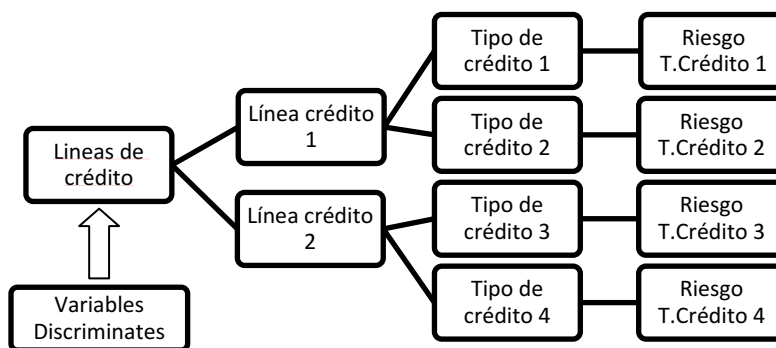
Lineas de crédito

Variables Discriminates

Línea crédito 1

Línea crédito 2

Tipo de crédito 1

Tipo de crédito 2

Tipo de crédito 3

Tipo de crédito 4

Riesgo T.Crédito 1

Riesgo T.Crédito 2

Riesgo T.Crédito 3

Riesgo T.Crédito 4